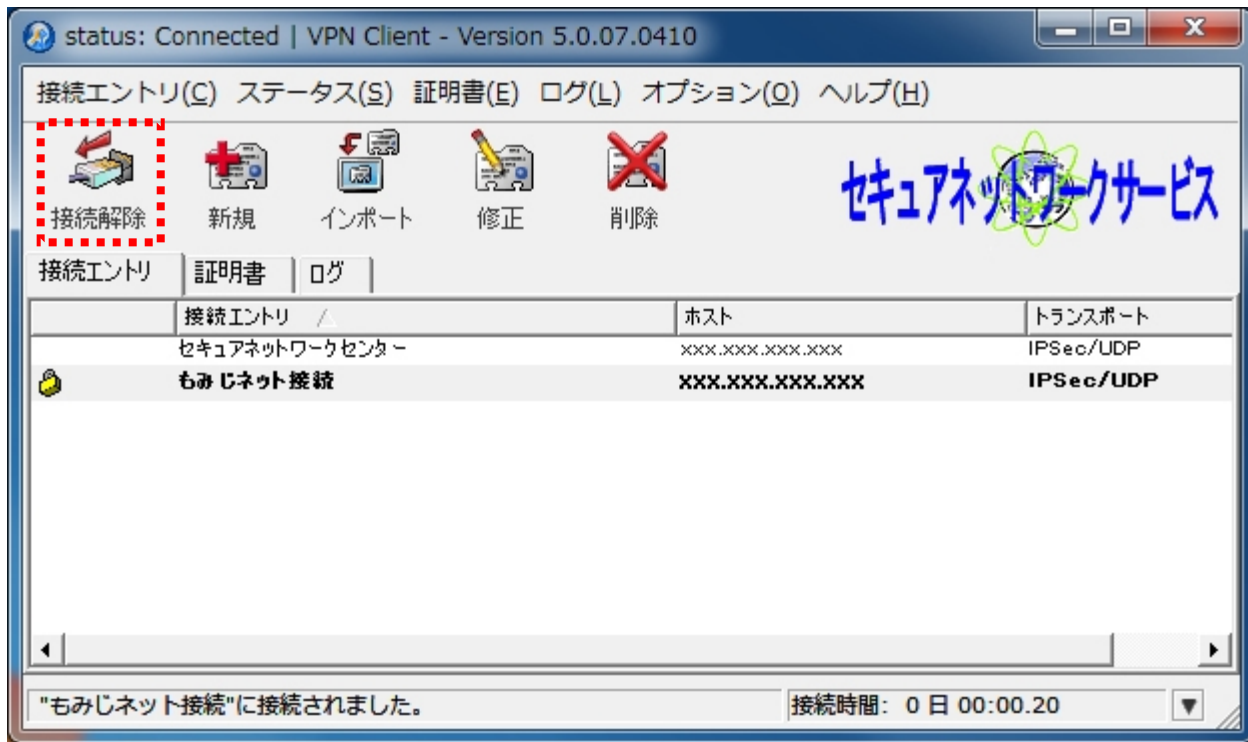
status: Connected | VPN Client - Version 5.0.07.0410

接続エントリ(C) ステータス(S) 証明書(E) ログ(L) オプション(O) ヘルプ(H)

接続解除 新規 インポート 修正 削除

セキュアネットワークサービス

接続エントリ | 証明書 | ログ

| | 接続エントリ | ホスト | トランスポート |
|---|---|---|---|
| | セキュアネットワークセンター | xxx.xxx.xxx.xxx | IPSec/UDP |
| | もみじネット接続 | xxx.xxx.xxx.xxx | IPSec/UDP |

"もみじネット接続"に接続されました。 接続時間: 0 日 00:00.20